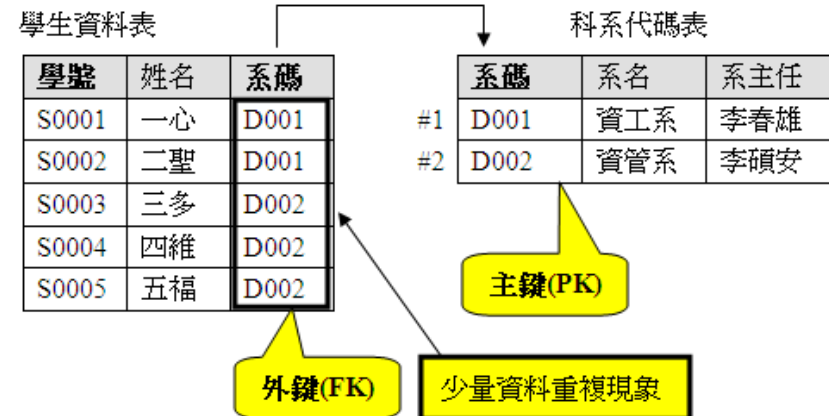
學生資料表

| 學號 | 姓名 | 系碼 |
|---|---|---|
| S0001 | 一心 | D001 |
| S0002 | 二聖 | D001 |
| S0003 | 三多 | D002 |
| S0004 | 四維 | D002 |
| S0005 | 五福 | D002 |

科系代碼表

| | 系碼 | 系名 | 系主任 |
|---|---|---|---|
| #1 | D001 | 資工系 | 李春雄 |
| #2 | D002 | 資管系 | 李碩安 |

主鍵(PK)

外鍵(FK)

少量資料重複現象